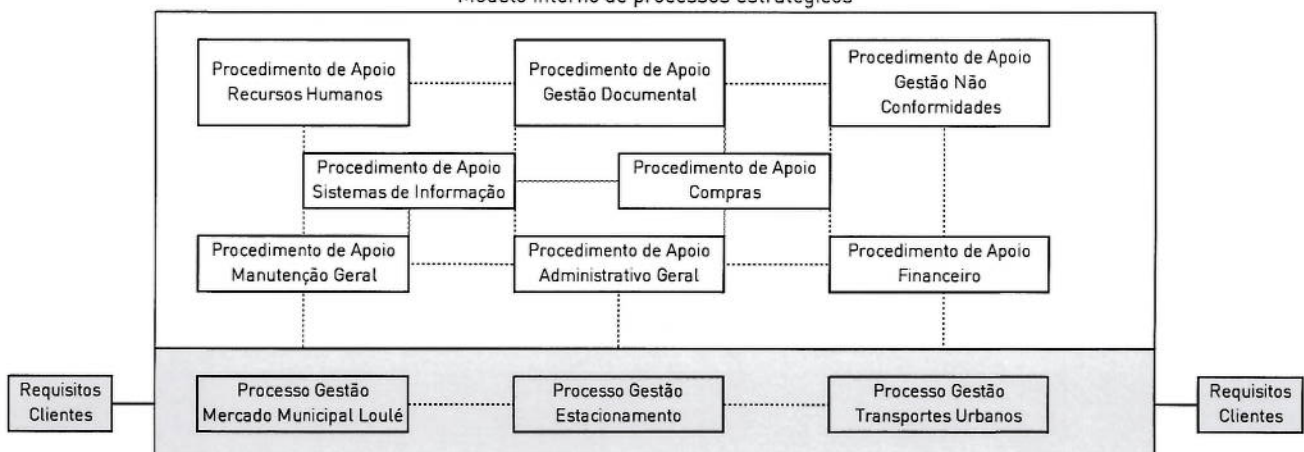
Modelo interno de processos estratégicos

Procedimento de Apoio Recursos Humanos

Procedimento de Apoio Gestão Documental

Procedimento de Apoio Gestão Não Conformidades

Procedimento de Apoio Sistemas de Informação

Procedimento de Apoio Compras

Procedimento de Apoio Manutenção Geral

Procedimento de Apoio Administrativo Geral

Procedimento de Apoio Financeiro

Requisitos Clientes

Processo Gestão Mercado Municipal Loulé

Processo Gestão Estacionamento

Processo Gestão Transportes Urbanos

Requisitos Clientes